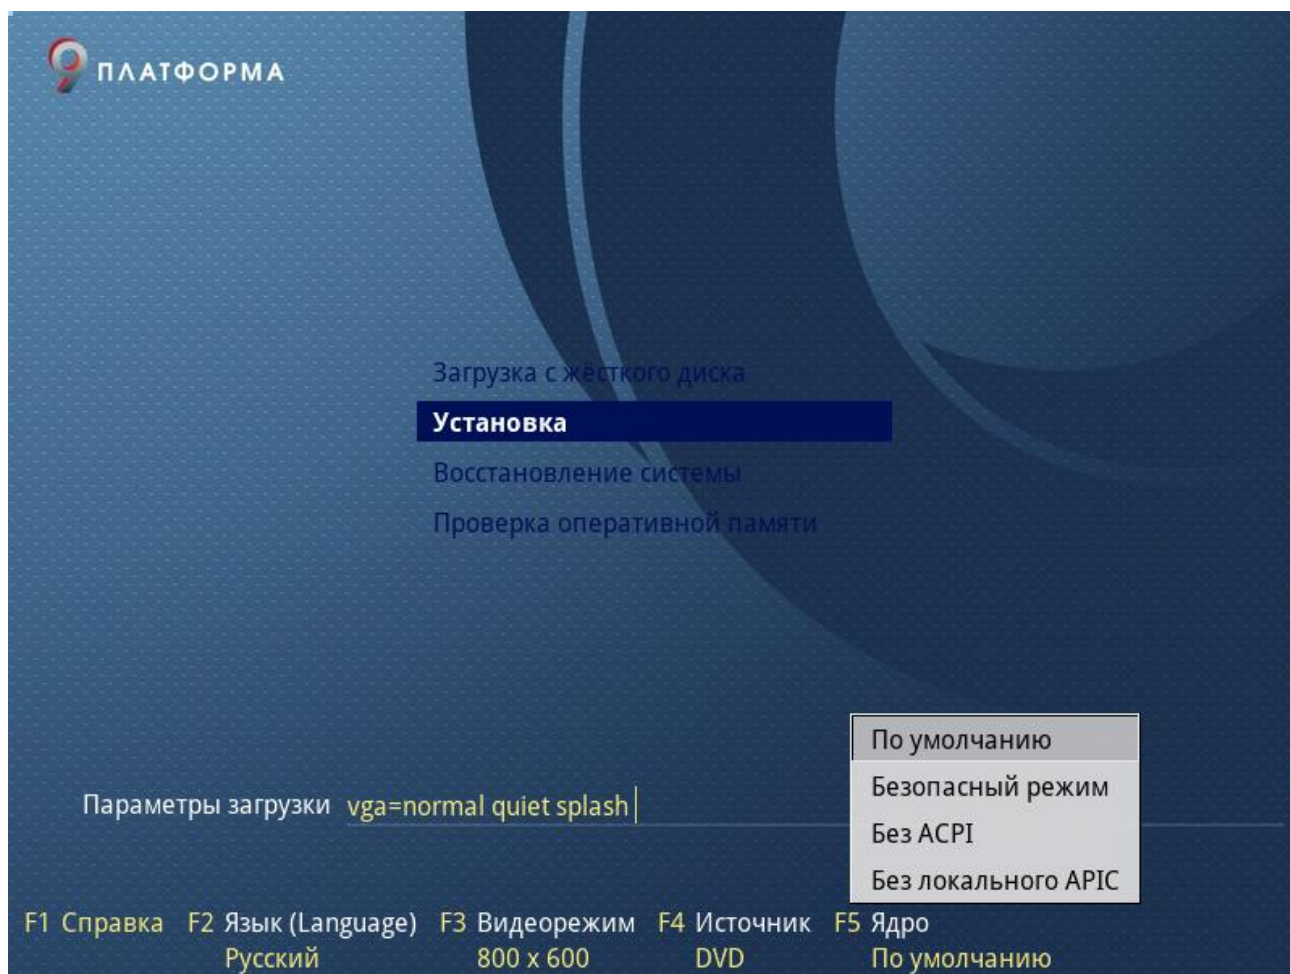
ПЛАТФОРМА

Загрузка с жёсткого диска
Установка
Восстановление системы
Проверка оперативной памяти

По умолчанию
Безопасный режим
Без ACPI
Без локального APIC

Параметры загрузки vga=normal quiet splash

F1 Справка F2 Язык (Language) Русский F3 Видеорежим 800 x 600 F4 Источник DVD F5 Ядро По умолчанию